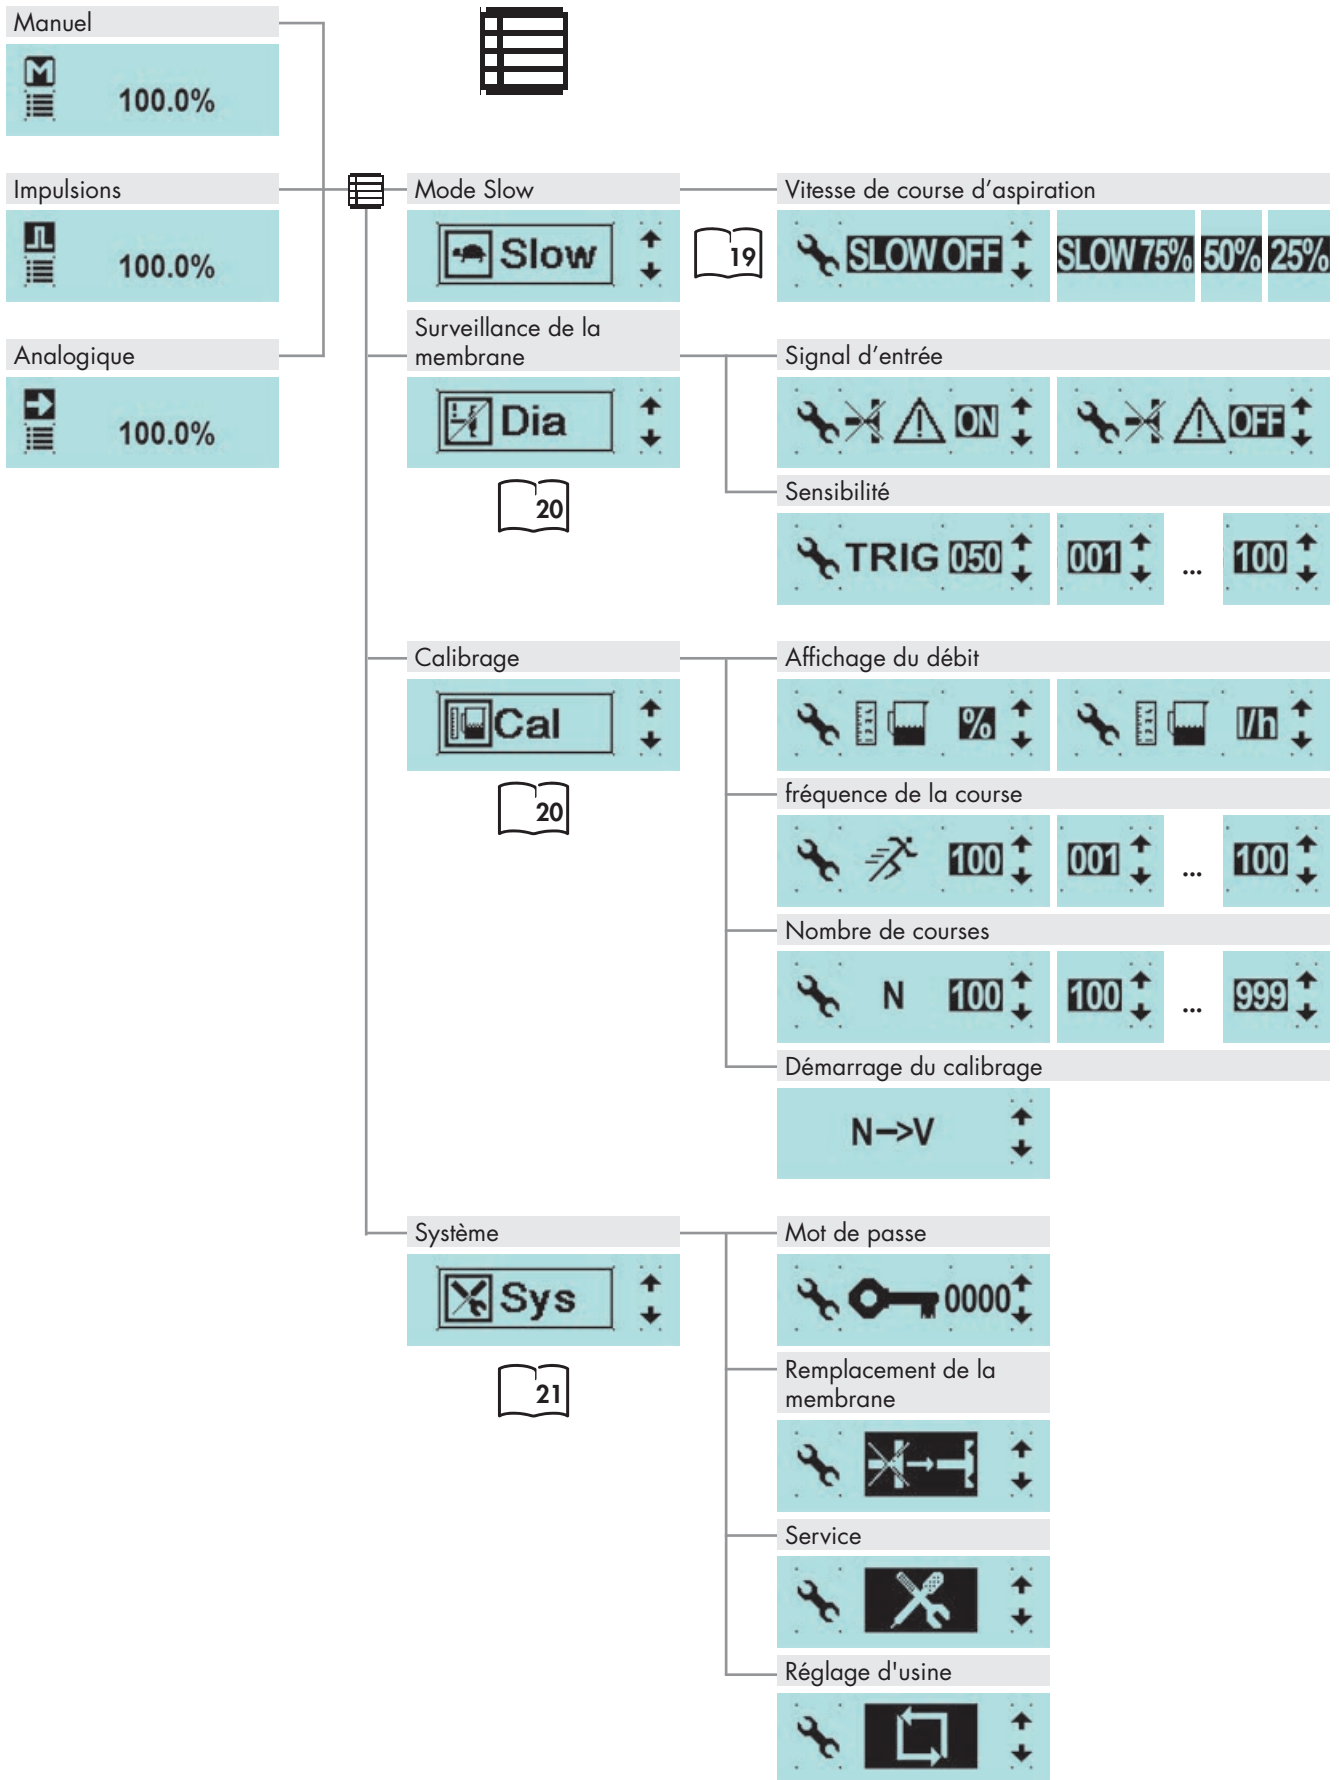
Manuel

M 100.0%

Impulsions

100.0%

Analogique

100.0%

Mode Slow

Slow

19

Vitesse de course d'aspiration

SLOW OFF

SLOW 75% 50% 25%

Surveillance de la membrane

Dia

20

Signal d'entrée

ON

OFF

Sensibilité

TRIG 050

001 ... 100

Calibrage

Cal

20

Affichage du débit

%

l/h

fréquence de la course

100

001 ... 100

Nombre de courses

N 100

100 ... 999

Démarrage du calibrage

N–>V

Système

Sys

21

Mot de passe

0000

Remplacement de la membrane

Service

Réglage d'usine